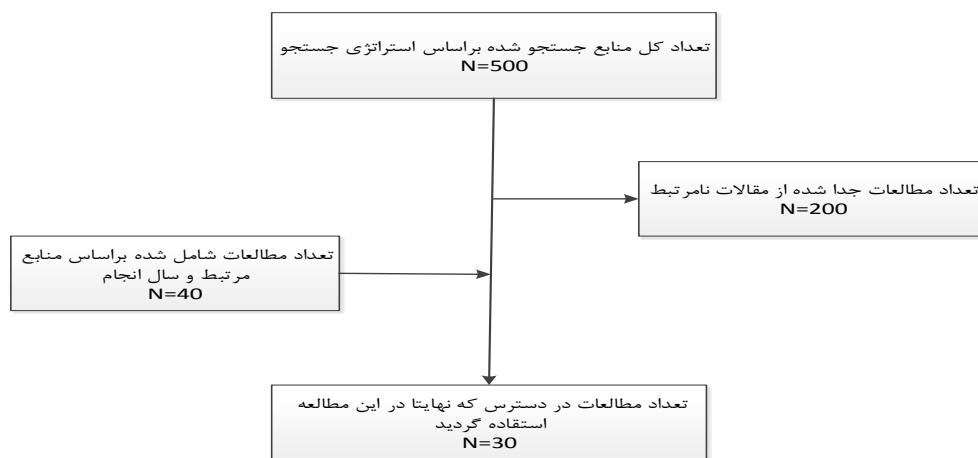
تعداد کل منابع جستجو شده براساس استراتژی جستجو
N=500

تعداد مطالعات جدا شده از مقالات نامرتبط
N=200

تعداد مطالعات شامل شده براساس منابع مرتبط و سال انجام
N=40

تعداد مطالعات در دسترس که نهایتا در این مطالعه استقاده گردید
N=30